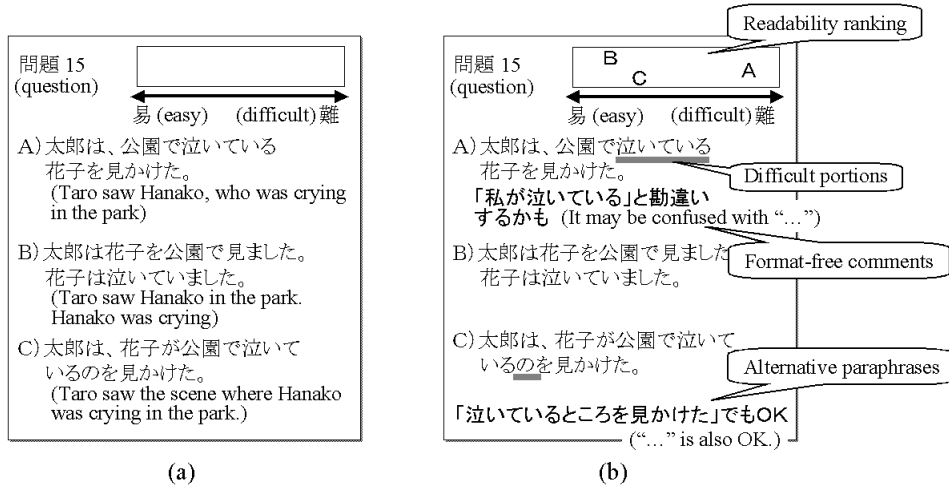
問題 15
(question)

易 (easy) (difficult) 難

A) 太郎は、公園で泣いている花子を見かけた。
(Taro saw Hanako, who was crying in the park)

B) 太郎は花子を公園で見ました。花子は泣いていました。
(Taro saw Hanako in the park. Hanako was crying)

C) 太郎は、花子が公園で泣いているのを見かけた。
(Taro saw the scene where Hanako was crying in the park.)

(a)

Readability ranking

問題 15
(question)

B C A

易 (easy) (difficult) 難

A) 太郎は、公園で泣いている花子を見かけた。

Difficult portions

「私が泣いている」と勘違いするかも (It may be confused with "…")

B) 太郎は花子を公園で見ました。花子は泣いていました。

Format-free comments

C) 太郎は、花子が公園で泣いているのを見かけた。

Alternative paraphrases

「泣いているところを見かけた」でもOK
("…" is also OK.)

(b)